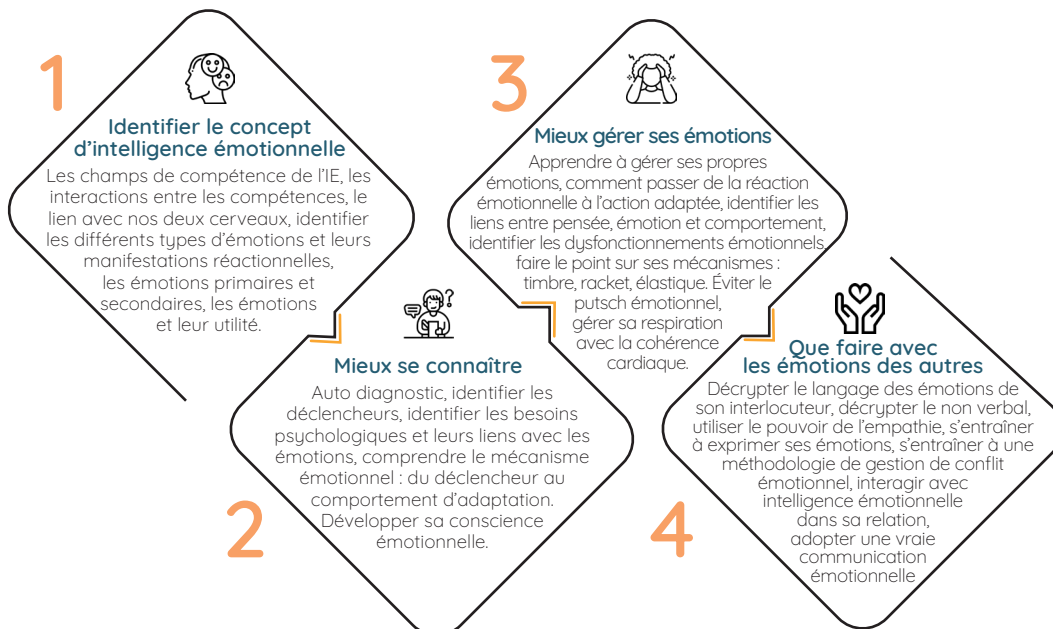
1

Identifier le concept d'intelligence émotionnelle

Les champs de compétence de l'IE, les interactions entre les compétences, le lien avec nos deux cerveaux, identifier les différents types d'émotions et leurs manifestations réactionnelles, les émotions primaires et secondaires, les émotions et leur utilité.

Mieux se connaître

Auto diagnostic, identifier les déclencheurs, identifier les besoins psychologiques et leurs liens avec les émotions, comprendre le mécanisme émotionnel : du déclencheur au comportement d'adaptation. Développer sa conscience émotionnelle.

2

3

Mieux gérer ses émotions

Apprendre à gérer ses propres émotions, comment passer de la réaction émotionnelle à l'action adaptée, identifier les liens entre pensée, émotion et comportement, identifier les dysfonctionnements émotionnels, faire le point sur ses mécanismes : timbre, racket, élastique. Éviter le putsch émotionnel, gérer sa respiration avec la cohérence cardiaque.

Que faire avec les émotions des autres

Décrypter le langage des émotions de son interlocuteur, décrypter le non verbal, utiliser le pouvoir de l'empathie, s'entraîner à exprimer ses émotions, s'entraîner à une méthodologie de gestion de conflit émotionnel, interagir avec intelligence émotionnelle dans sa relation, adopter une vraie communication émotionnelle

4